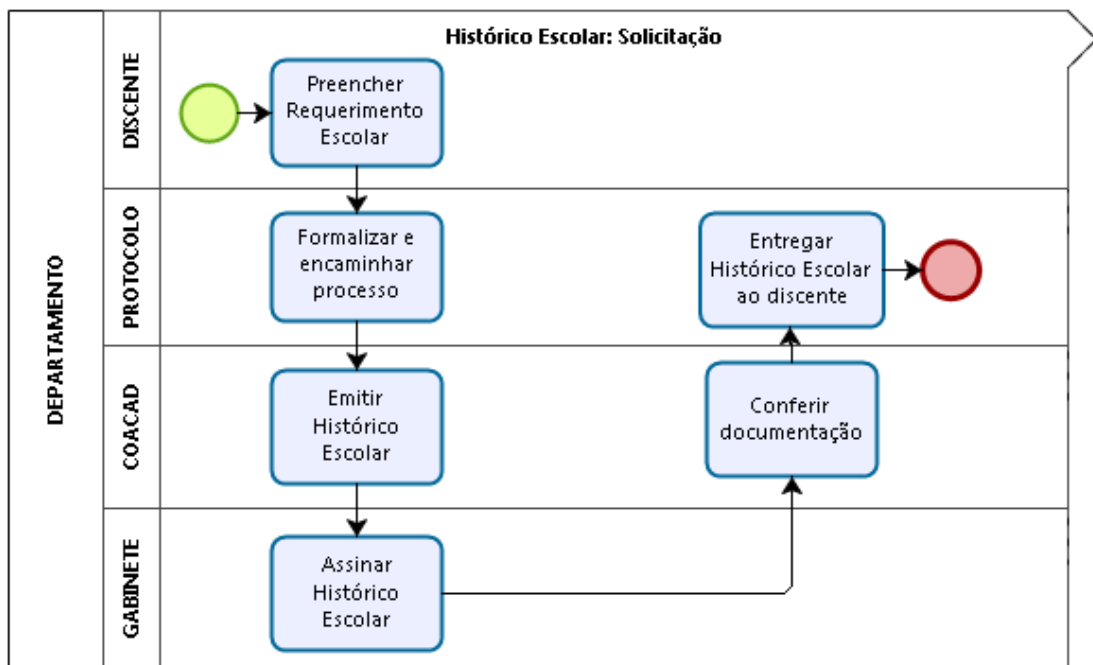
Histórico Escolar: Solicitação

DEPARTAMENTO

DISCENTE

Preencher Requerimento Escolar

PROTOCOLO

Formalizar e encaminhar processo

Entregar Histórico Escolar ao discente

COACAD

Emitir Histórico Escolar

Conferir documentação

GABINETE

Assinar Histórico Escolar